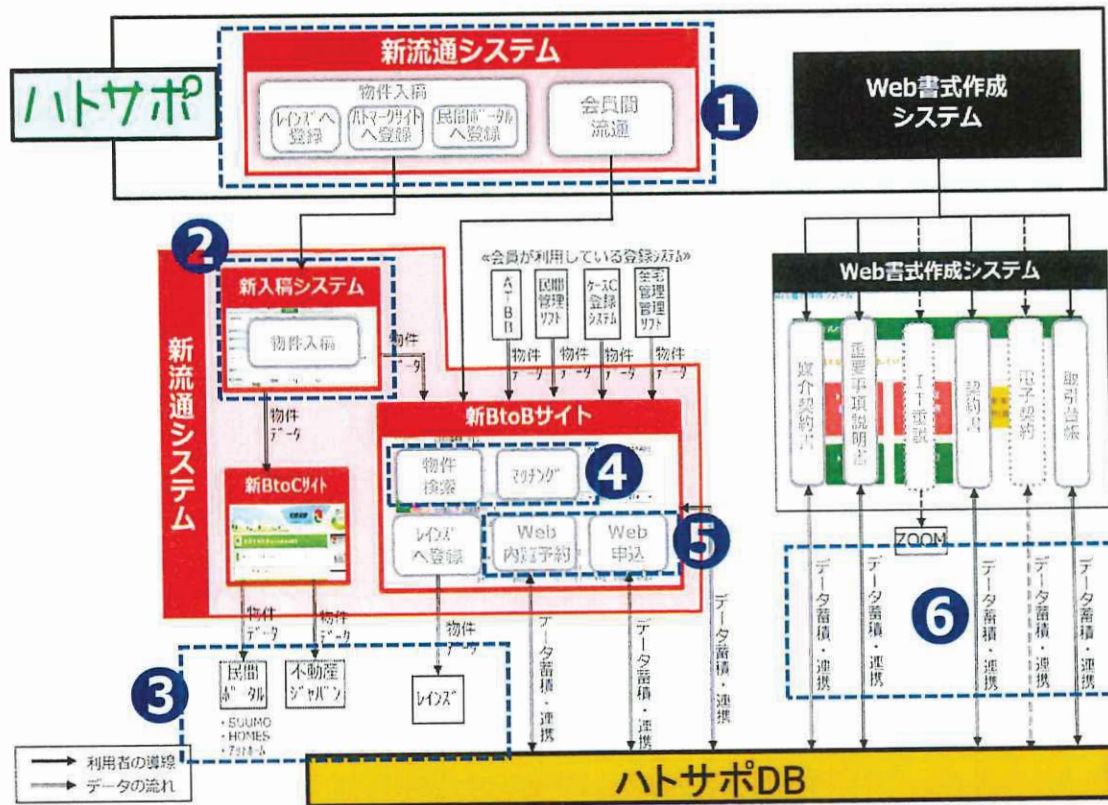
ハトサポ

新流通システム

物件入稿

レインズへ登録

ハトマークサイトへ登録

民間ポータルへ登録

会員間流通

1

Web書式作成システム

2

新流通システム

新入稿システム

物件入稿

物件データ

物件データ

«会員が利用している登録システム»

ATBB

民間管理ソフト

ケースC登録システム

全宅管理ソフト

物件データ

物件データ

物件データ

物件データ

新BtoBサイト

物件検索

マッチング

4

レインズへ登録

Web内覧予約

Web申込

5

新BtoCサイト

物件データ

物件データ

物件データ

3

民間ポータル

・SUUMO
・HOMES
・アットホーム

不動産ジャパン

レインズ

データ蓄積・連携

データ蓄積・連携

データ蓄積・連携

Web書式作成システム

媒介契約書

重要事項説明書

IT重説

契約書

電子契約

取引台帳

ZOOM

6

データ蓄積・連携

データ蓄積・連携

データ蓄積・連携

データ蓄積・連携

データ蓄積・連携

データ蓄積・連携

利用者の導線

データの流れ

ハトサポDB